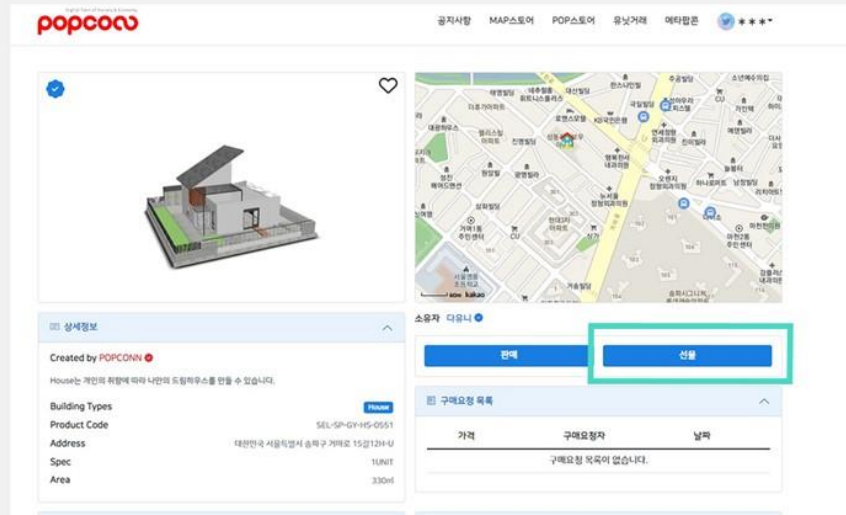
popconn
Digital Twin of Society & Economy

공지사항 MAP스토어 POP스토어 유닛거래 예타팝콘 ***

상세정보

Created by POPCONN

House는 개인의 취향에 따라 나만의 드림하우스를 만들 수 있습니다.

Building Types House
Product Code SEL-SP-GY-HS-0551
Address 대한민국 서울특별시 송파구 거여로 15길12H-U
Spec 1UNIT
Area 330㎡

소유자 다유니

판매 선물

구매요청 목록

| 가격 | 구매요청자 | 날짜 |
|---|---|---|
| 구매요청 목록이 없습니다. | | |

kakao